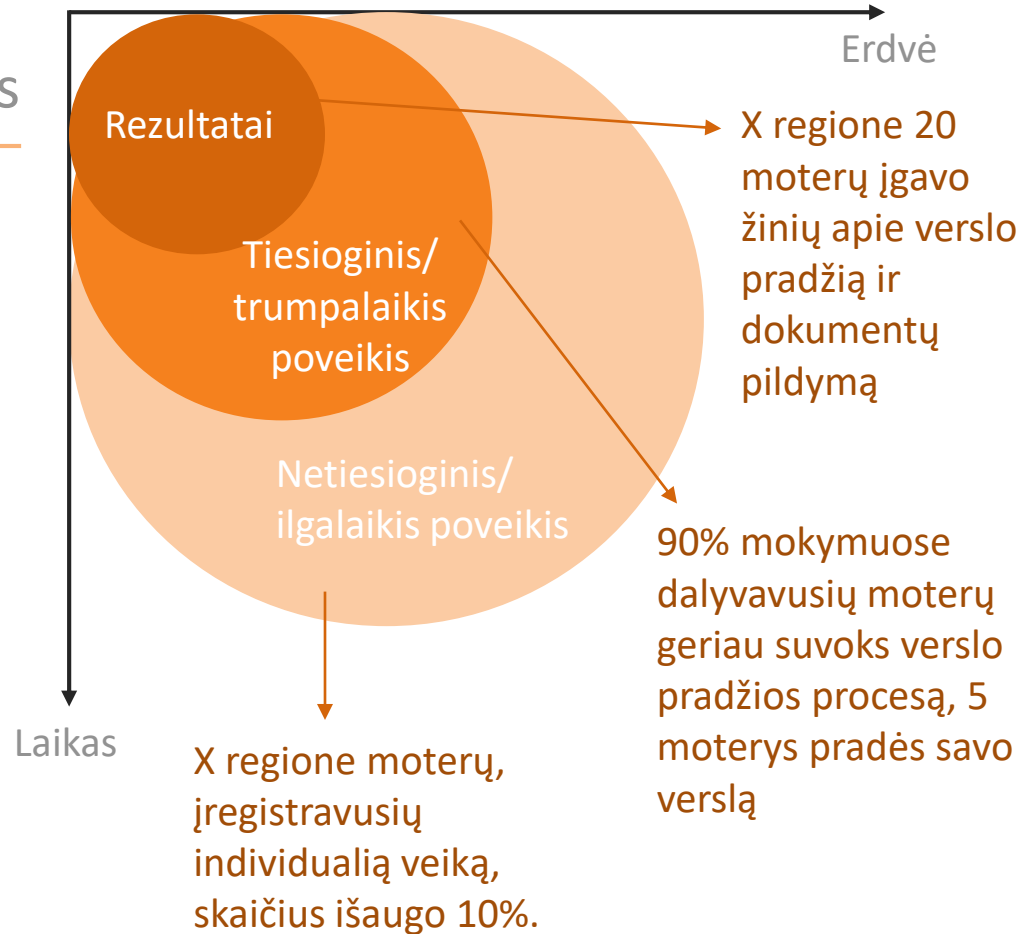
s

Erdvė

Rezultatai

Tiesioginis/ trumpalaikis poveikis

Netiesioginis/ ilgalaikis poveikis

X regione 20 moterų įgavo žinių apie verslo pradžią ir dokumentų pildymą

90% mokymuose dalyvavusių moterų geriau suvoks verslo pradžios procesą, 5 moterys pradės savo verslą

Laikas

X regione moterų, įregistravusių individualią veiką, skaičius išaugo 10%.